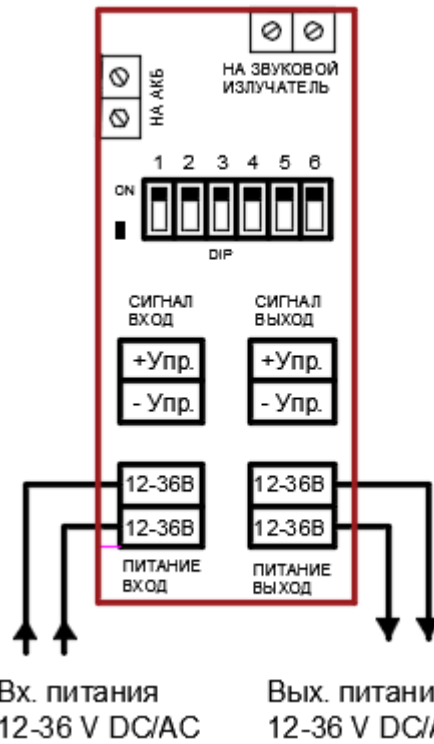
НА ЗВУКОВОЙ ИЗЛУЧАТЕЛЬ

НА АКБ

1 2 3 4 5 6

ON

DIP

СИГНАЛ ВХОД

СИГНАЛ ВЫХОД

+Упр.

- Упр.

+Упр.

- Упр.

12-36В

12-36В

12-36В

12-36В

ПИТАНИЕ ВХОД

ПИТАНИЕ ВЫХОД

Вх. питания
12-36 V DC/AC

Вых. питани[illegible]
12-36 V DC/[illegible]